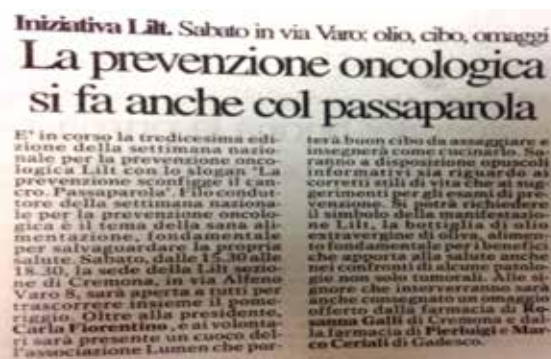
Iniziativa Lilt. Sabato in via Varo: olio, cibo, omaggi

La prevenzione oncologica si fa anche col passaparola

E' in corso la tredicesima edizione della settimana nazionale per la prevenzione oncologica Lilt con lo slogan 'La prevenzione sconfigge il cancro. Passaparola!' Il conduttore della settimana nazionale per la prevenzione oncologica è il tema della sana alimentazione, fondamentale per salvaguardare la propria salute. Sabato, dalle 15.30 alle 18.30, la sede della Lilt sezione di Cremona, in via Antonio Varo 8, sarà aperta a tutti per trascorrere insieme il pomeriggio. Oltre alla presidente, Carla Fiorentino, e ai volontari sarà presente un cuoco dell'associazione Lumen che porterà buon cibo da assaggiare e insegnerà come cucinarlo. Saranno a disposizione opuscoli informativi sia riguardo ai corretti stili di vita che ai suggerimenti per gli esami di prevenzione. Si potrà richiedere il simbolo della manifestazione Lilt, la bottiglia di olio extravergine di oliva, alimento fondamentale per i benefici che apporta alla salute anche nei confronti di alcune patologie gravi come i tumori. Alle signore che interverranno sarà anche consegnato un omaggio offerto dalla farmacia di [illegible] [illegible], dalla farmacia di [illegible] e la farmacia di Pierluigi e Marco Ceriali di Gadesco.